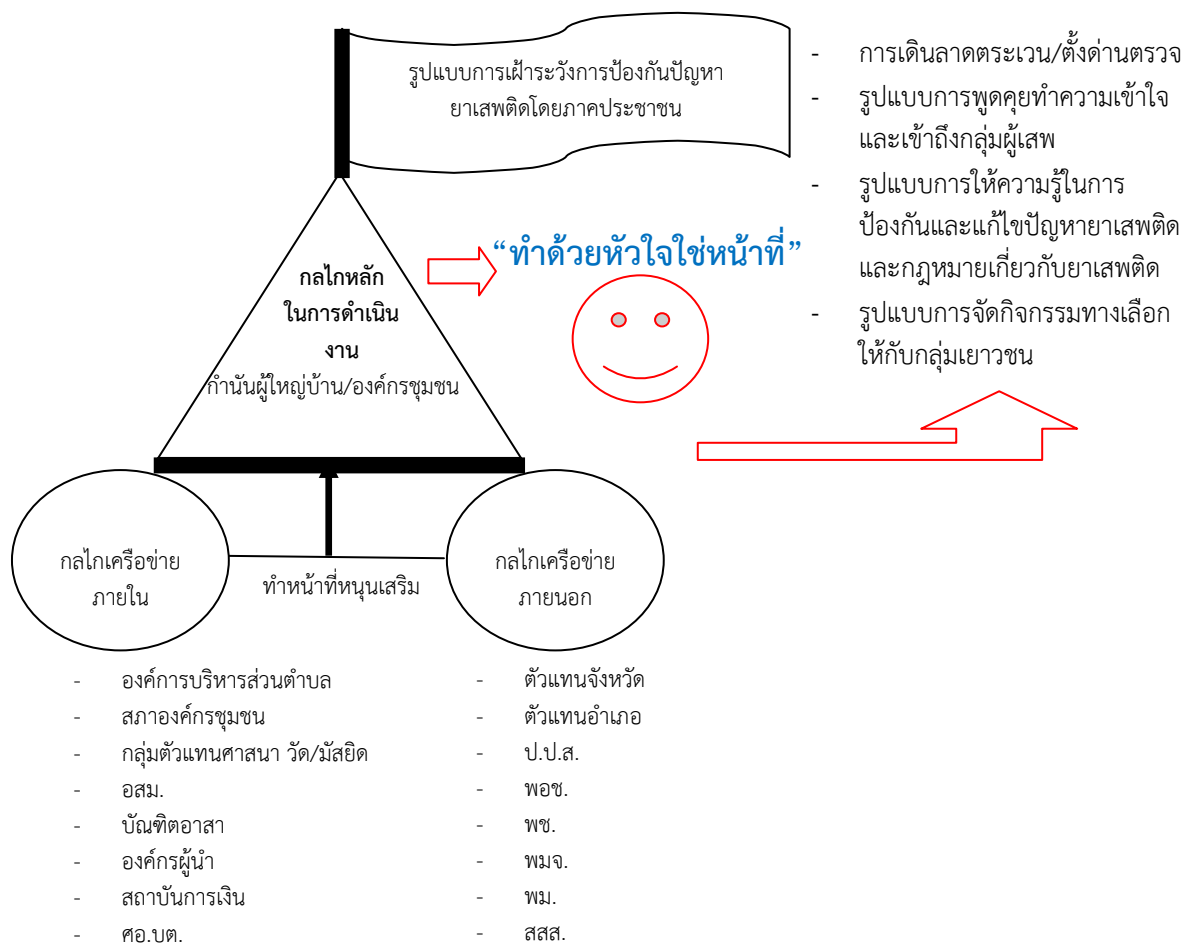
รูปแบบการเฝ้าระวังการป้องกันปัญหายาเสพติดโดยภาคประชาชน

- การเดินลาดตระเวน/ตั้งด่านตรวจ
- รูปแบบการพูดคุยทำความเข้าใจและเข้าถึงกลุ่มผู้เสพ
- รูปแบบการให้ความรู้ในการป้องกันและแก้ไขปัญหายาเสพติดและกฎหมายเกี่ยวกับยาเสพติด
- รูปแบบการจัดกิจกรรมทางเลือกให้กับกลุ่มเยาวชน

“ทำด้วยหัวใจใช่หน้าที่”

กลไกหลักในการดำเนินงาน
กำนันผู้ใหญ่บ้าน/องค์กรชุมชน

กลไกเครือข่ายภายใน

ทำหน้าที่หนุนเสริม

กลไกเครือข่ายภายนอก

- องค์การบริหารส่วนตำบล
- สภาองค์กรชุมชน
- กลุ่มตัวแทนศาสนา วัด/มัสยิด
- อสม.
- บัณฑิตอาสา
- องค์กรผู้นำ
- สถาบันการเงิน
- ศอ.บต.

- ตัวแทนจังหวัด
- ตัวแทนอำเภอ
- ป.ป.ส.
- พอช.
- พช.
- พมจ.
- พม.
- สสส.